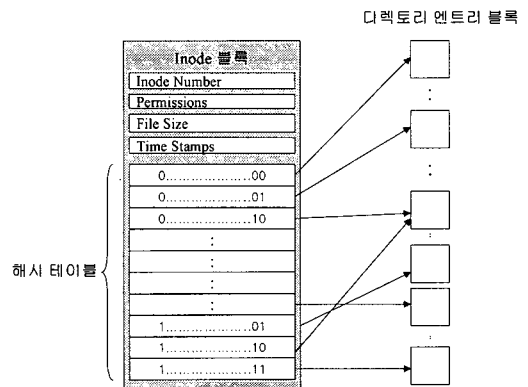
디렉토리 엔트리 블록

Inode 블록

Inode Number

Permissions

File Size

Time Stamps

0......................00

0......................01

0......................10

:

:

:

:

1......................01

1......................10

1......................11

해시 테이블